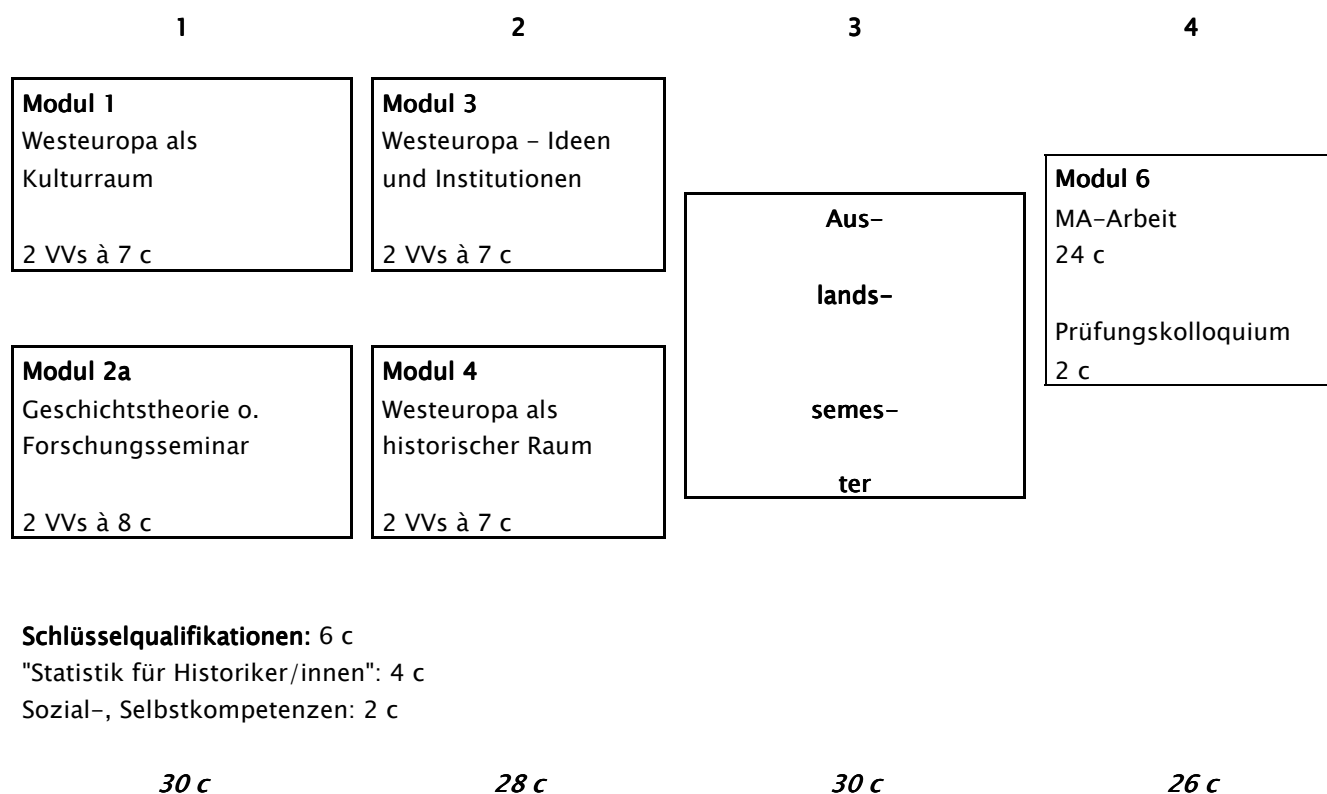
1 2 3 4

**Modul 1**
Westeuropa als Kulturraum

2 VVs à 7 c

**Modul 2a**
Geschichtstheorie o. Forschungsseminar

2 VVs à 8 c

**Modul 3**
Westeuropa - Ideen und Institutionen

2 VVs à 7 c

**Modul 4**
Westeuropa als historischer Raum

2 VVs à 7 c

**Auslandssemester**

**Modul 6**
MA-Arbeit
24 c

Prüfungskolloquium
2 c

**Schlüsselqualifikationen:** 6 c
"Statistik für Historiker/innen": 4 c
Sozial-, Selbstkompetenzen: 2 c

*30 c* *28 c* *30 c* *26 c*